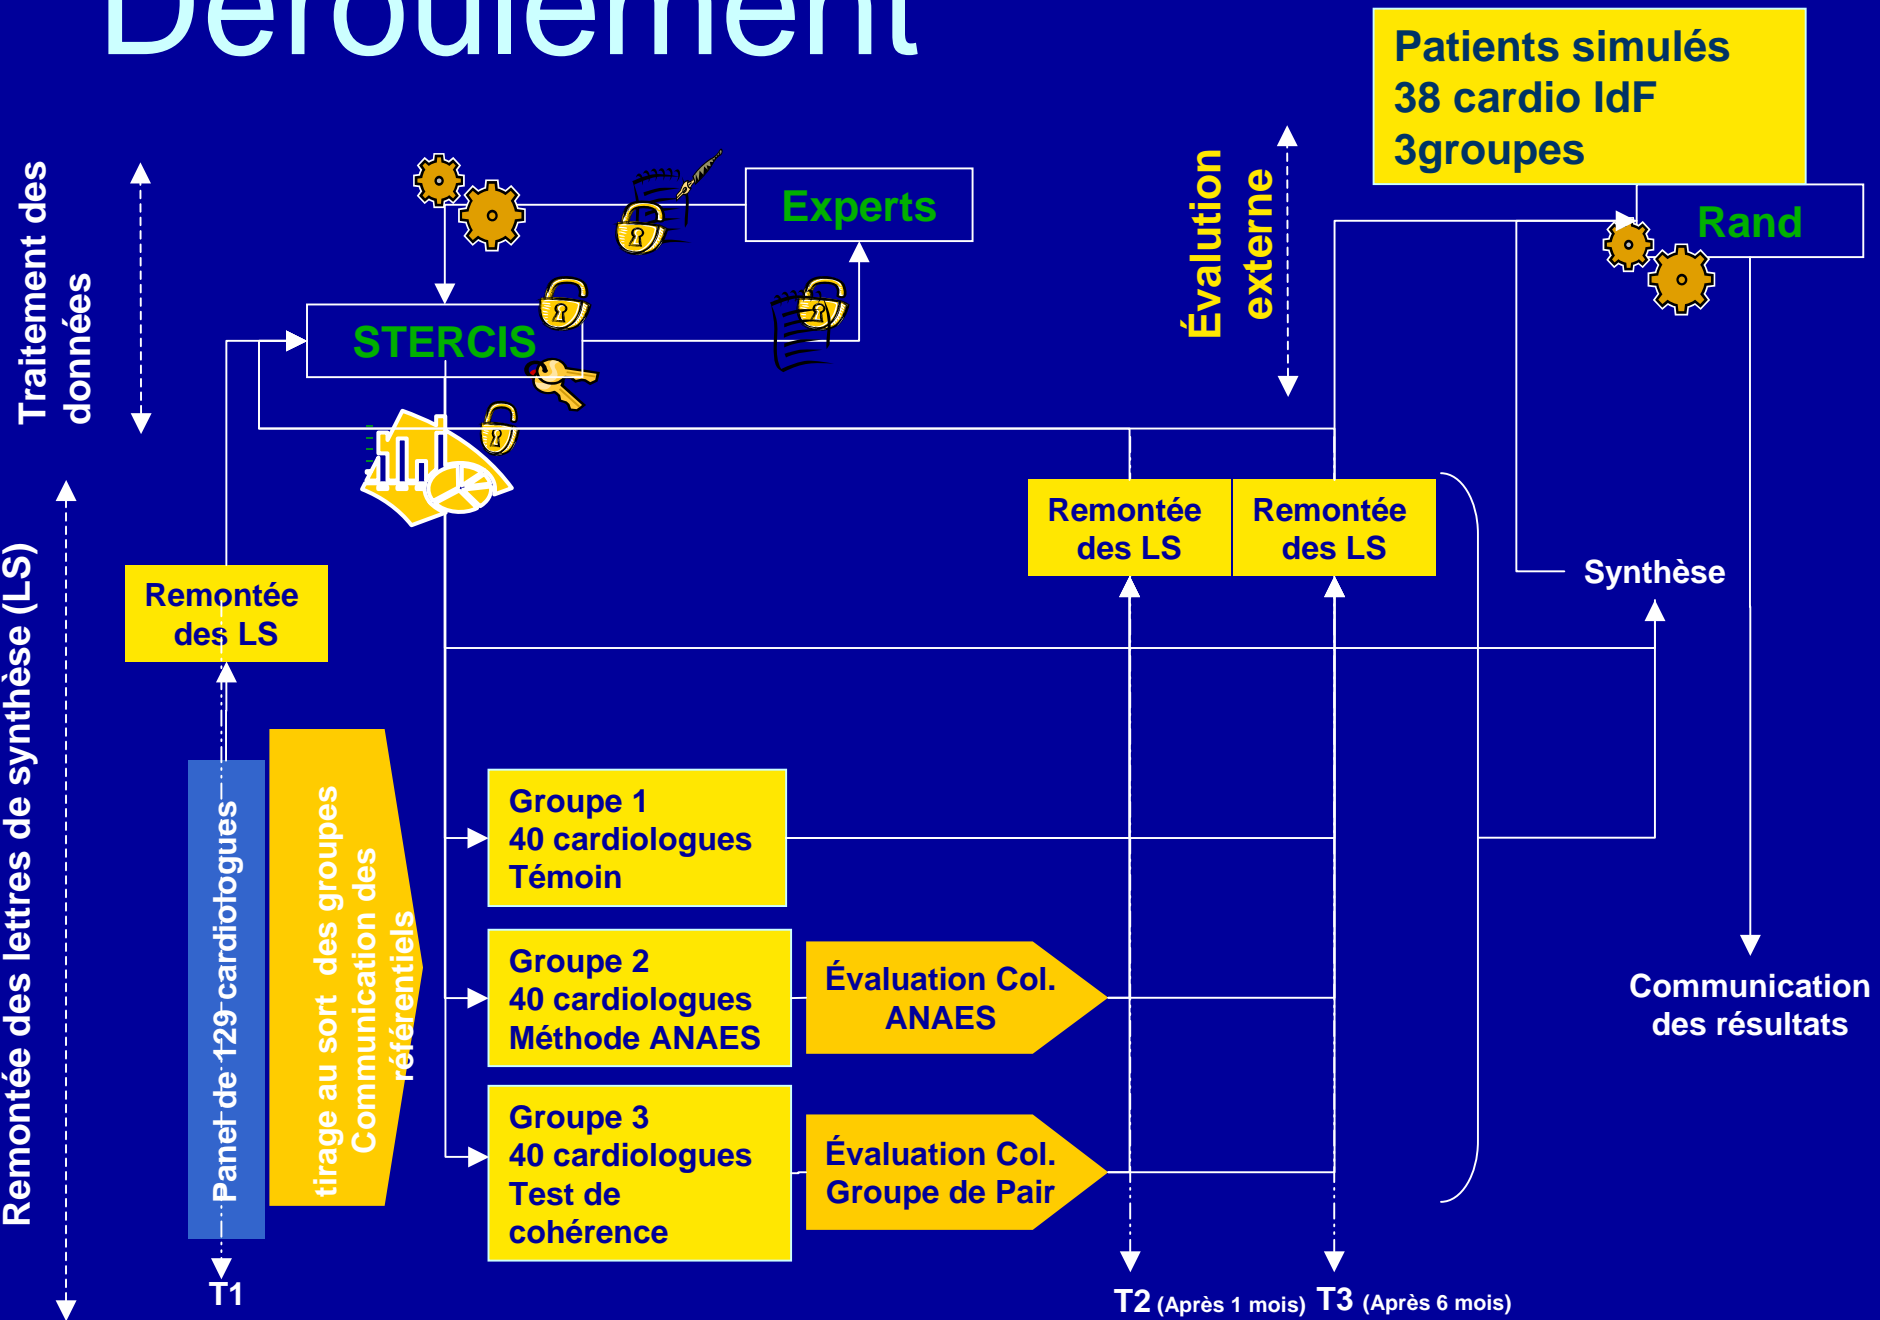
Déroulement

Patients simulés
38 cardio IdF
3groupes

Traitement des données

Experts

STERCIS

Évalution externe

Rand

Remontée des LS

Remontée des LS

Synthèse

Remontée des LS

Remontée des lettres de synthèse (LS)

Panel de 129 cardiologues

tirage au sort des groupes
Communication des référentiels

Groupe 1
40 cardiologues
Témoin

Groupe 2
40 cardiologues
Méthode ANAES

Évaluation Col. ANAES

Groupe 3
40 cardiologues
Test de cohérence

Évaluation Col. Groupe de Pair

Communication des résultats

T1

T2 (Après 1 mois) T3 (Après 6 mois)